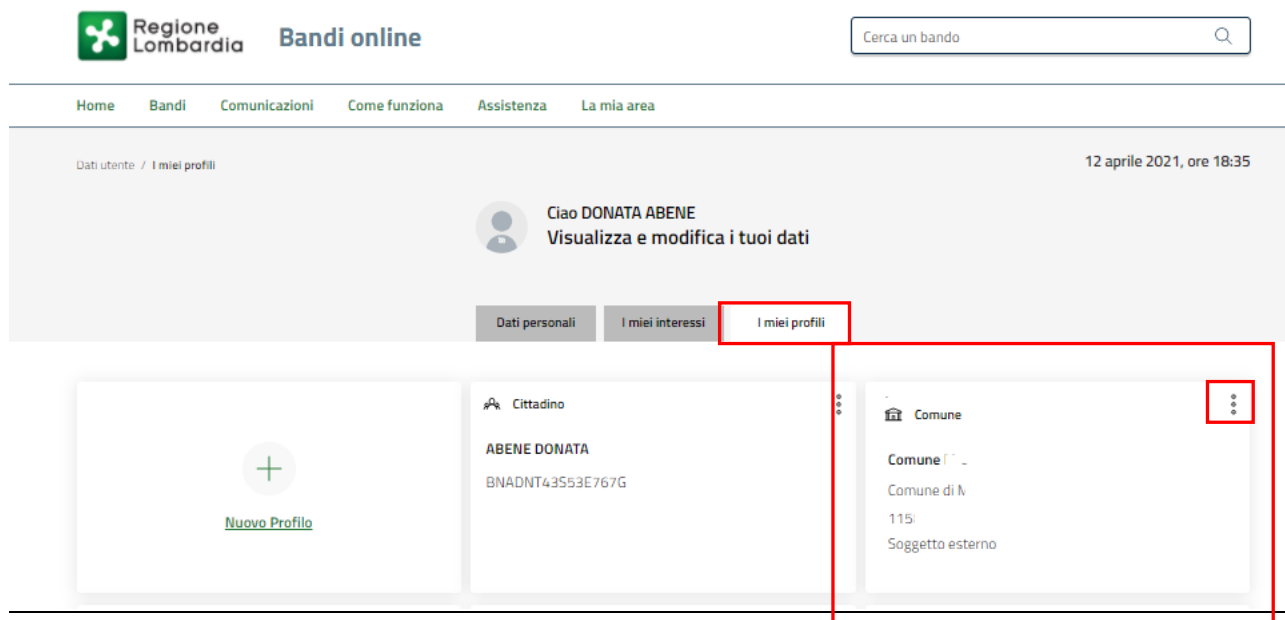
Regione Lombardia Bandi online

Cerca un bando

Home Bandi Comunicazioni Come funziona Assistenza La mia area

Dati utente / I miei profili

12 aprile 2021, ore 18:35

Ciao DONATA ABENE
Visualizza e modifica i tuoi dati

Dati personali I miei interessi I miei profili

Nuovo Profilo

Cittadino

ABENE DONATA

BNADNT43S53E767G

Comune

Comune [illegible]

Comune di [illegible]

115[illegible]

Soggetto esterno